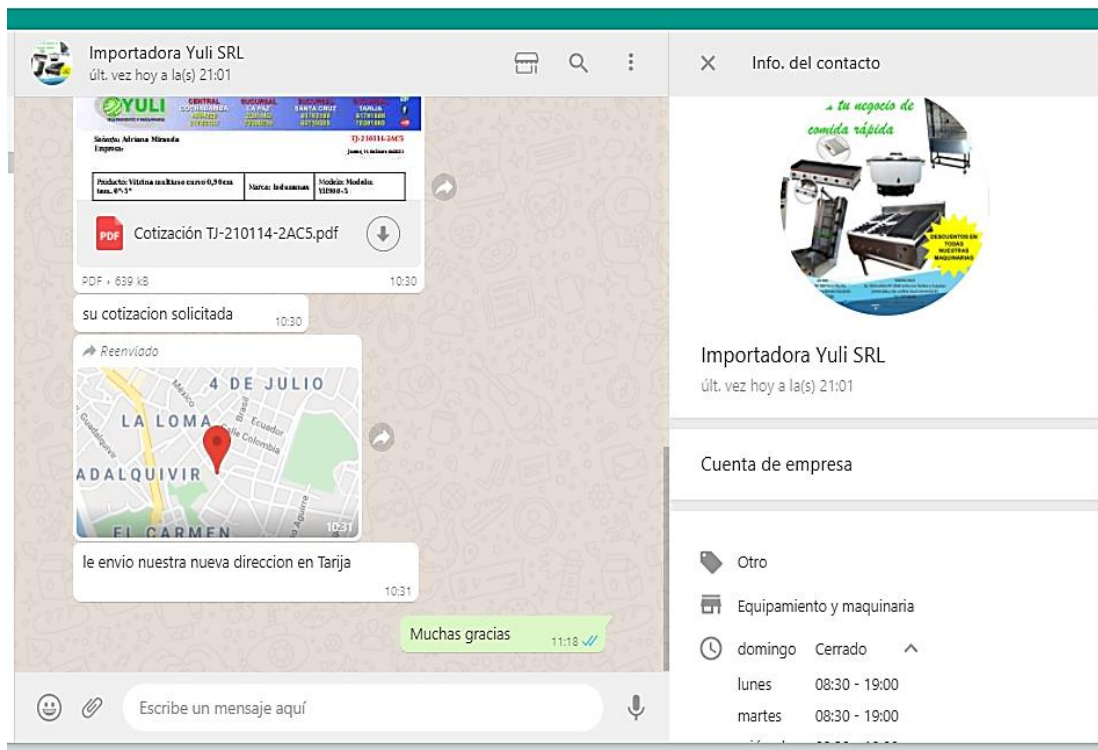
Importadora Yuli SRL
últ. vez hoy a la(s) 21:01

YULI CENTRAL COCHABAMBA SUCURSAL LA PAZ SUCURSAL SANTA CRUZ SUCURSAL TARIJA

Señora: Adriana Miranda
Empresa:

TJ-210114-2AC5

| Producto: Vitrina multiuso curvo 0,90cm tam. 0°-5° | Marca: Indusmus | Modelo: Modelo: VH900-5 |
|---|---|---|

Cotización TJ-210114-2AC5.pdf

PDF • 639 kB 10:30

su cotizacion solicitada 10:30

Reenviado

4 DE JULIO
LA LOMA
ADALQUIVIR
EL CARMEN
Ecuador
Calle Colombia
Brasil
Mexico
10:31

le envio nuestra nueva direccion en Tarija 10:31

Muchas gracias 11:18

Escribe un mensaje aquí

Info. del contacto

a tu negocio de comida rápida

DESCUENTOS EN TODAS NUESTRAS MAQUINARIAS

Importadora Yuli SRL
últ. vez hoy a la(s) 21:01

Cuenta de empresa

Otro

Equipamiento y maquinaria

domingo Cerrado
lunes 08:30 - 19:00
martes 08:30 - 19:00
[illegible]